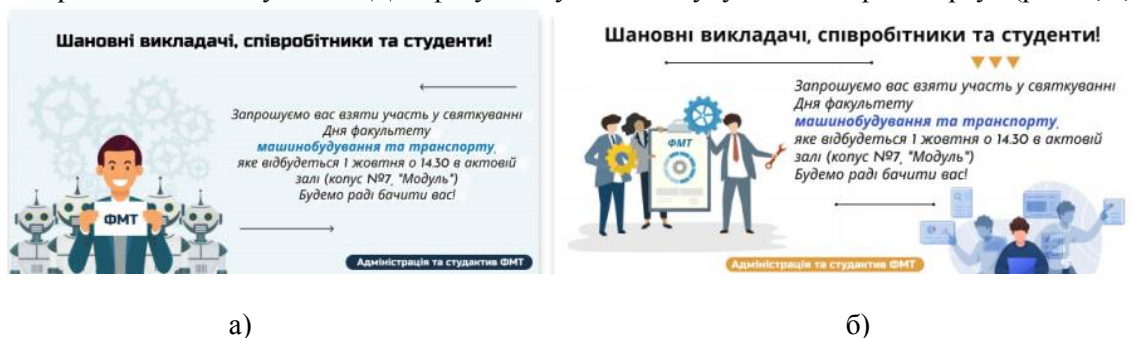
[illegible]

Шановні викладачі, співробітники та студенти!

Запрошуємо вас взяти участь у святкуванні Дня факультету машинобудування та транспорту, яке відбудеться 1 жовтня о 14.30 в актовій залі (копус №7, "Модуль") Будемо раді бачити вас!

ФМТ

Адміністрація та студактив ФМТ

Шановні викладачі, співробітники та студенти!

Запрошуємо вас взяти участь у святкуванні Дня факультету машинобудування та транспорту, яке відбудеться 1 жовтня о 14.30 в актовій залі (копус №7, "Модуль") Будемо раді бачити вас!

ФМТ

Адміністрація та студактив ФМТ

а)

б)